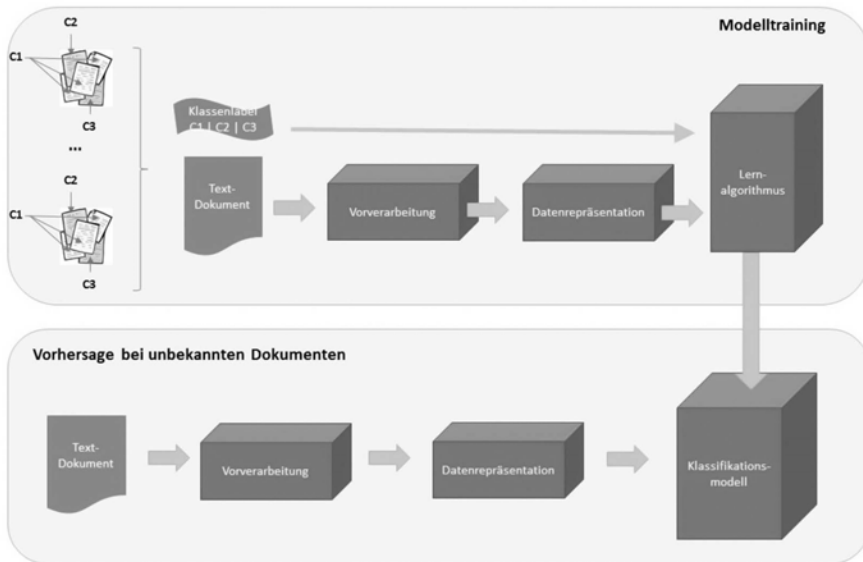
Modelltraining

C2
C1
C3
...
C2
C1
C3

Klassenlabel
C1 | C2 | C3

Text-Dokument

Vorverarbeitung

Datenrepräsentation

Lern-algorithmus

Vorhersage bei unbekannten Dokumenten

Text-Dokument

Vorverarbeitung

Datenrepräsentation

Klassifikations-modell